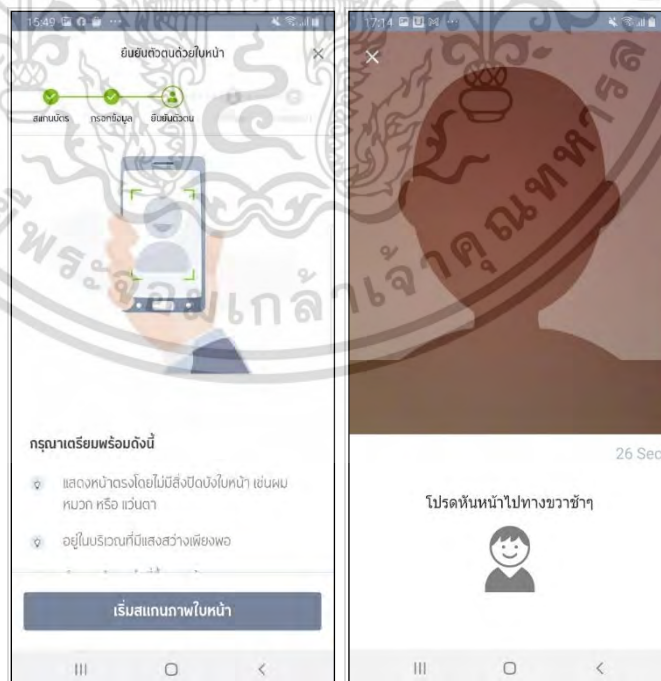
15:49

ยืนยันตัวตนด้วยใบหน้า

×

สแกนบัตร กรอกข้อมูล ยืนยันตัวตน

กรุณาเตรียมพร้อมดังนี้

แสดงหน้าตรงโดยไม่มีสิ่งปิดบังใบหน้า เช่นผม หมวก หรือ แว่นตา

อยู่ในบริเวณที่มีแสงสว่างเพียงพอ

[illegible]

เริ่มสแกนภาพใบหน้า

17:14

×

26 Sec

โปรดหันหน้าไปทางขวาช้าๆ

มหาวิทยาลัยเทคโนโลยีพระจอมเกล้าเจ้าคุณทหารลาดกระบัง